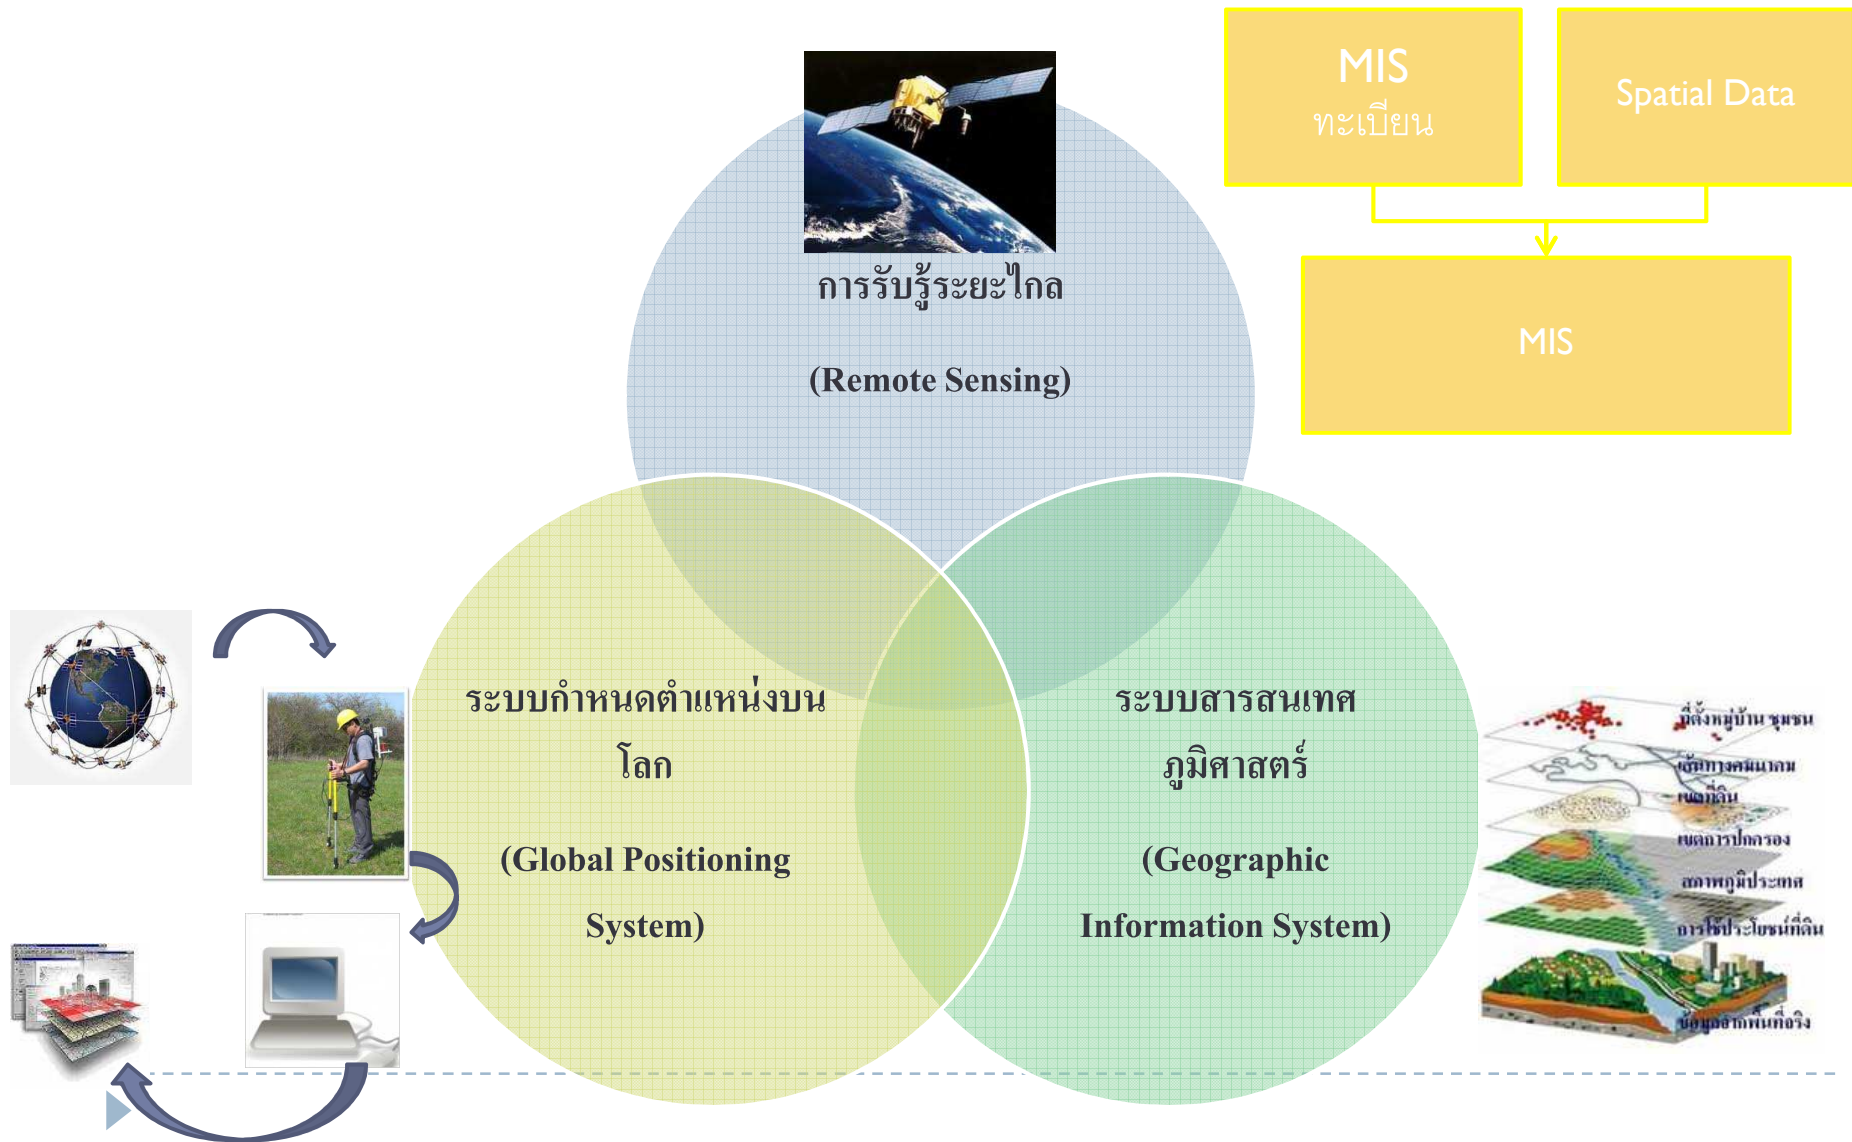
MIS
ทะเบียน

Spatial Data

MIS

การรับรู้ระยะไกล

(Remote Sensing)

ระบบกำหนดตำแหน่งบนโลก

(Global Positioning System)

ระบบสารสนเทศภูมิศาสตร์

(Geographic Information System)

ที่ตั้งหมู่บ้าน ชุมชน
เส้นทางคมนาคม
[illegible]
เขตการปกครอง
สภาพภูมิประเทศ
การใช้ประโยชน์ที่ดิน
ข้อมูลสภาพพื้นที่จริง